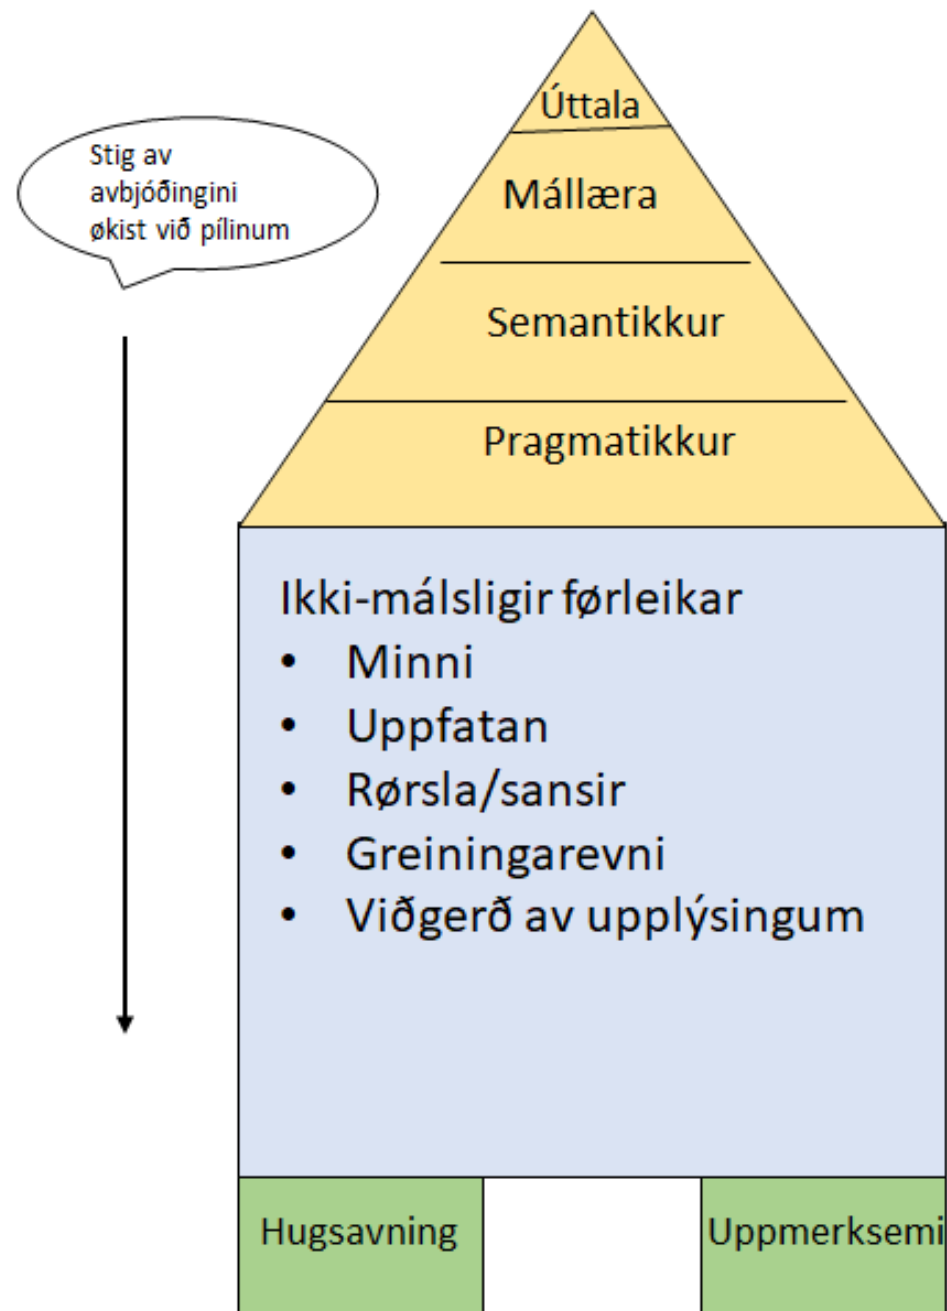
Stig av avbjóðingini økist við pílinum

Úttala

Mállæra

Semantikkur

Pragmatikkur

Ikki-málsligir førleikar
- Minni
- Uppfatan
- Rørsla/sansir
- Greiningarevni
- Viðgerð av upplýsingum

Hugsavning

Uppmerksemi